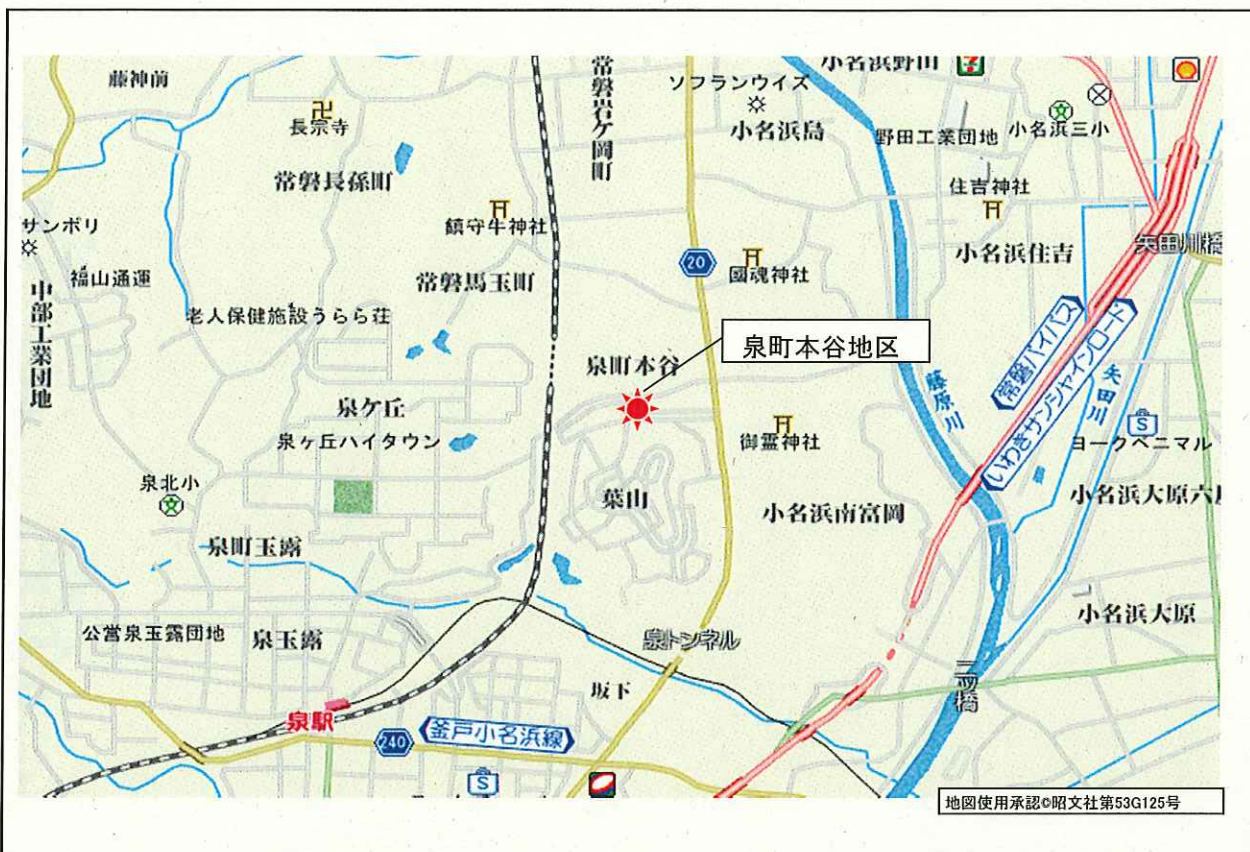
藤神前
長宗寺
常磐長孫町
サンボリ
福山通運
中部工業団地
老人保健施設うらら荘
常磐岩ケ岡町
ソフランウイズ
小名浜野田
小名浜島
野田工業団地
小名浜三小
住吉神社
鎮守牛神社
常磐馬玉町
20
國魂神社
小名浜住吉
矢田川橋
泉町本谷地区
泉町本谷
泉ケ丘
泉ケ丘ハイタウン
泉北小
泉町玉露
葉山
御霊神社
小名浜南富岡
藤原川
常磐バイパス
いわきサンシャインロード
矢田川
ヨークベニマル
小名浜大原六
小名浜大原
公営泉玉露団地
泉玉露
泉トンネル
坂下
二ツ橋
泉駅
240
釜戸小名浜線
S
S
地図使用承認©昭文社第53G125号